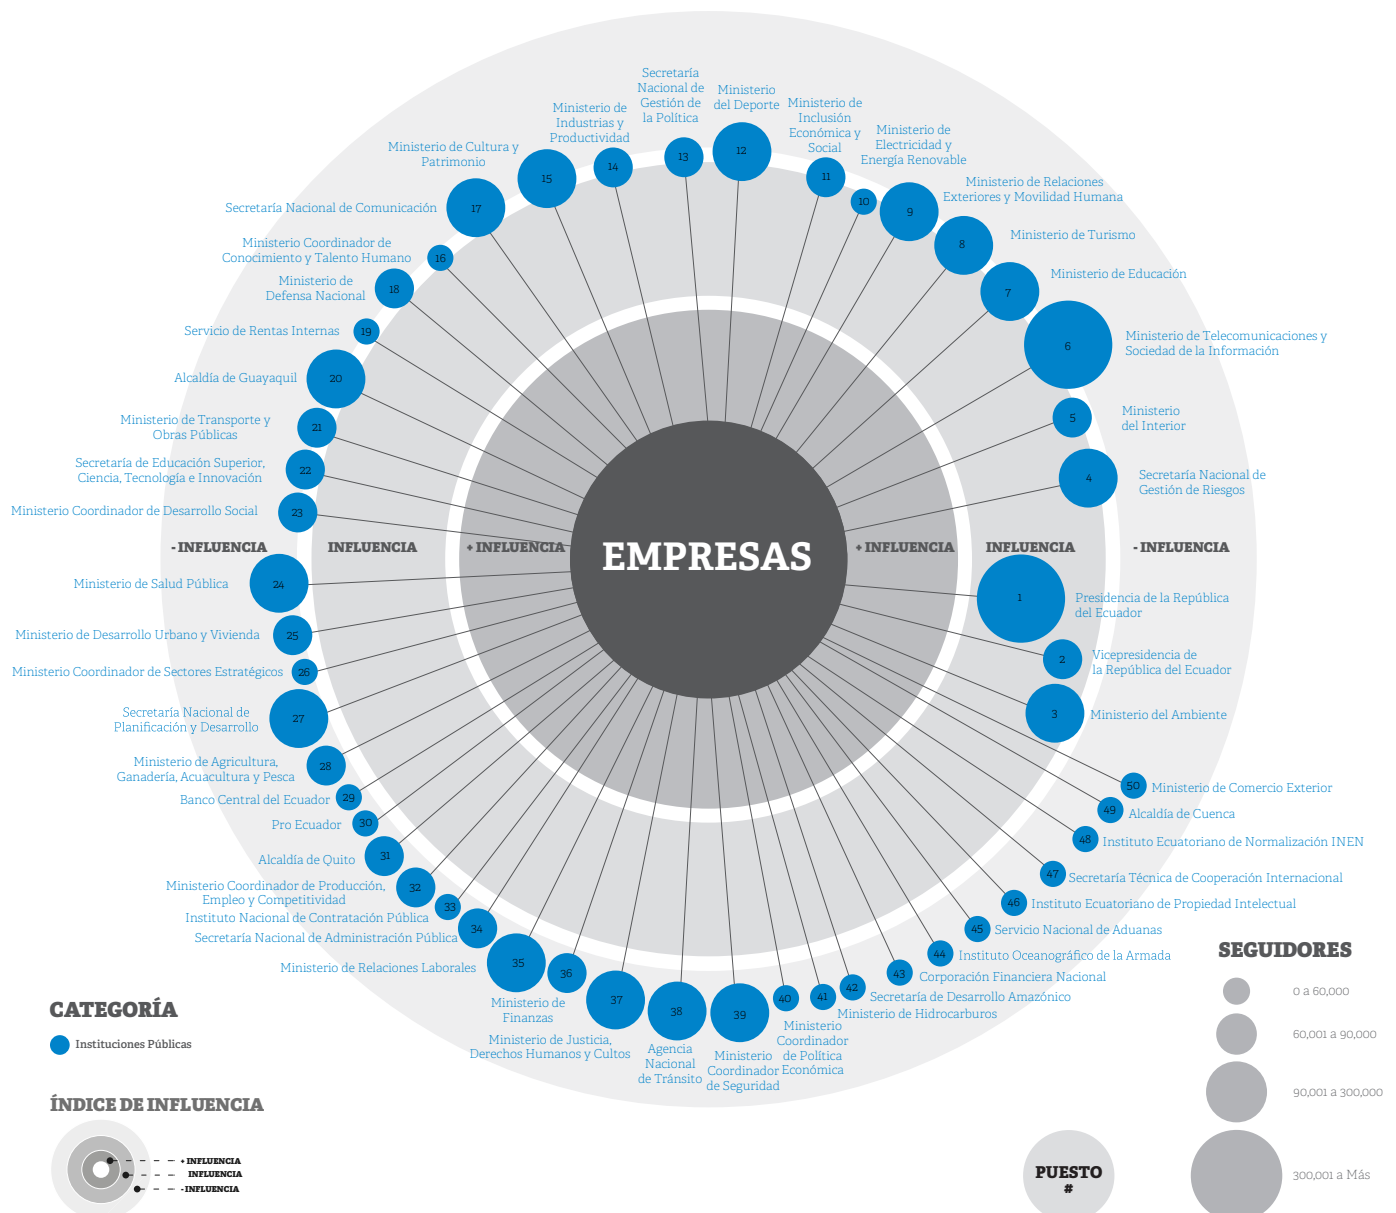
EMPRESAS

- INFLUENCIA   INFLUENCIA   + INFLUENCIA   + INFLUENCIA   INFLUENCIA   - INFLUENCIA

1 Presidencia de la República del Ecuador
2 Vicepresidencia de la República del Ecuador
3 Ministerio del Ambiente
4 Secretaría Nacional de Gestión de Riesgos
5 Ministerio del Interior
6 Ministerio de Telecomunicaciones y Sociedad de la Información
7 Ministerio de Educación
8 Ministerio de Turismo
9 Ministerio de Relaciones Exteriores y Movilidad Humana
10 Ministerio de Electricidad y Energía Renovable
11 Ministerio de Inclusión Económica y Social
12 Ministerio del Deporte
13 Secretaría Nacional de Gestión de la Política
14 Ministerio de Industrias y Productividad
15 Ministerio de Cultura y Patrimonio
16 Ministerio Coordinador de Conocimiento y Talento Humano
17 Secretaría Nacional de Comunicación
18 Ministerio de Defensa Nacional
19 Servicio de Rentas Internas
20 Alcaldía de Guayaquil
21 Ministerio de Transporte y Obras Públicas
22 Secretaría de Educación Superior, Ciencia, Tecnología e Innovación
23 Ministerio Coordinador de Desarrollo Social
24 Ministerio de Salud Pública
25 Ministerio de Desarrollo Urbano y Vivienda
26 Ministerio Coordinador de Sectores Estratégicos
27 Secretaría Nacional de Planificación y Desarrollo
28 Ministerio de Agricultura, Ganadería, Acuacultura y Pesca
29 Banco Central del Ecuador
30 Pro Ecuador
31 Alcaldía de Quito
32 Ministerio Coordinador de Producción, Empleo y Competitividad
33 Instituto Nacional de Contratación Pública
34 Secretaría Nacional de Administración Pública
35 Ministerio de Relaciones Laborales
36 Ministerio de Finanzas
37 Ministerio de Justicia, Derechos Humanos y Cultos
38 Agencia Nacional de Tránsito
39 Ministerio Coordinador de Seguridad
40 Ministerio Coordinador de Política Económica
41 Ministerio de Hidrocarburos
42 Secretaría de Desarrollo Amazónico
43 Corporación Financiera Nacional
44 Instituto Oceanográfico de la Armada
45 Servicio Nacional de Aduanas
46 Instituto Ecuatoriano de Propiedad Intelectual
47 Secretaría Técnica de Cooperación Internacional
48 Instituto Ecuatoriano de Normalización INEN
49 Alcaldía de Cuenca
50 Ministerio de Comercio Exterior

CATEGORÍA
Instituciones Públicas

ÍNDICE DE INFLUENCIA
+ INFLUENCIA
INFLUENCIA
- INFLUENCIA

PUESTO
#

SEGUIDORES
0 a 60,000
60,001 a 90,000
90,001 a 300,000
300,001 a Más